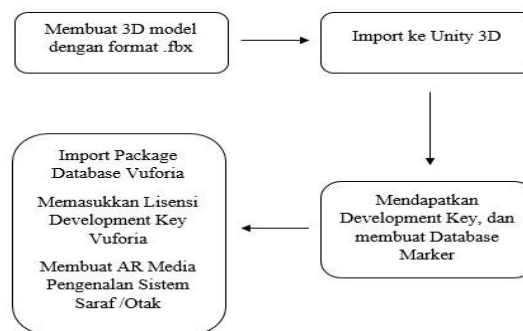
Membuat 3D model dengan format .fbx

Import ke Unity 3D

Mendapatkan Development Key, dan membuat Database Marker

Import Package Database Vuforia

Memasukkan Lisensi Development Key Vuforia

Membuat AR Media Pengenalan Sistem Saraf /Otak